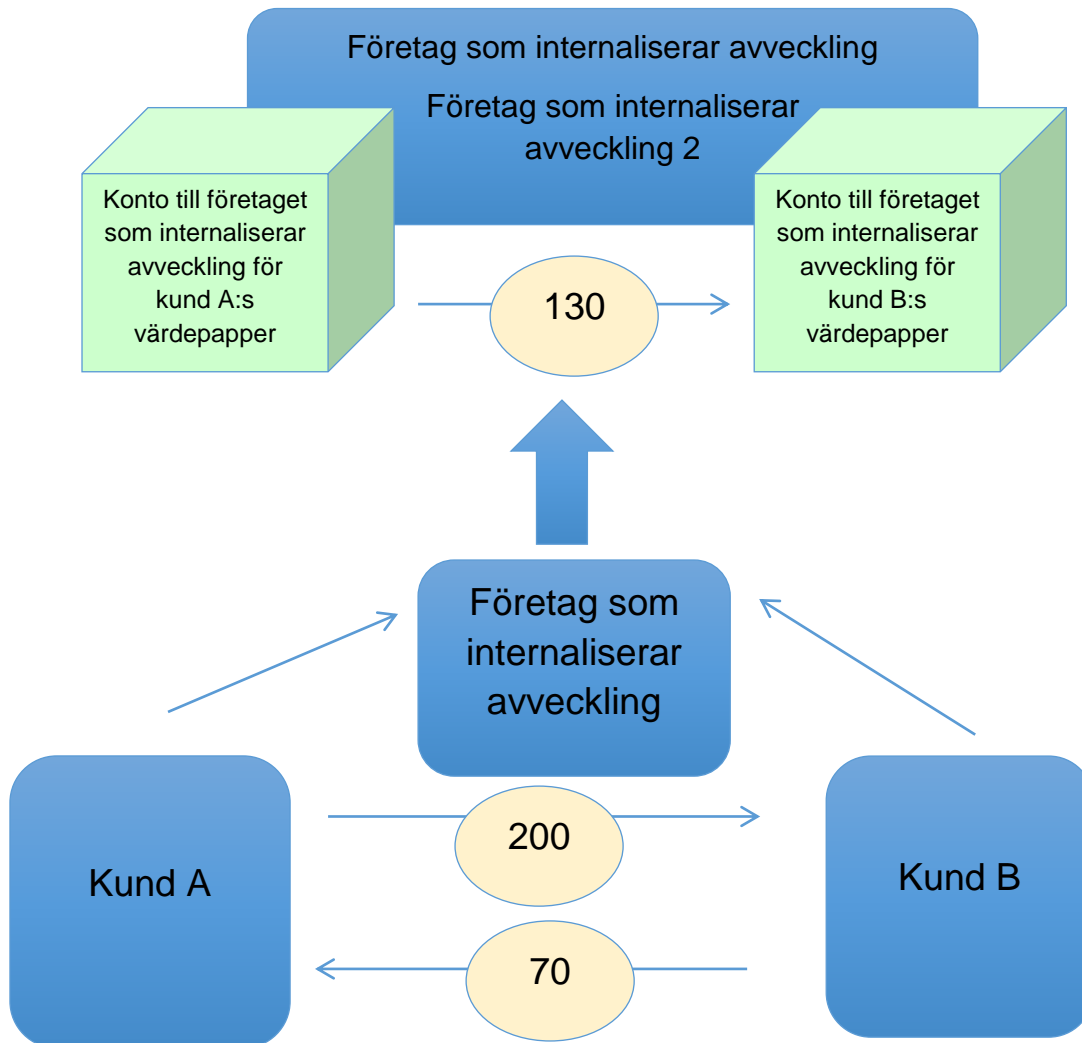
Företag som internaliserar avveckling

Företag som internaliserar avveckling 2

Konto till företaget som internaliserar avveckling för kund A:s värdepapper

130

Konto till företaget som internaliserar avveckling för kund B:s värdepapper

Företag som internaliserar avveckling

Kund A

200

70

Kund B